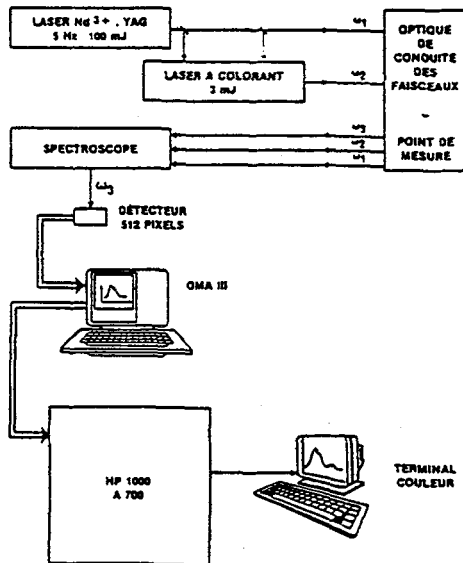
LASER Nd $^{3+}$ . YAG
5 Hz 100 mJ

$\omega_1$

LASER A COLORANT
3 mJ

$\omega_2$

OPTIQUE DE CONDUITE DES FAISCEAUX

POINT DE MESURE

SPECTROSCOPE

$\omega_3$
$\omega_2$
$\omega_1$

$\omega_3$

DÉTECTEUR
512 PIXELS

OMA III

HP 1000
A 700

TERMINAL
COULEUR